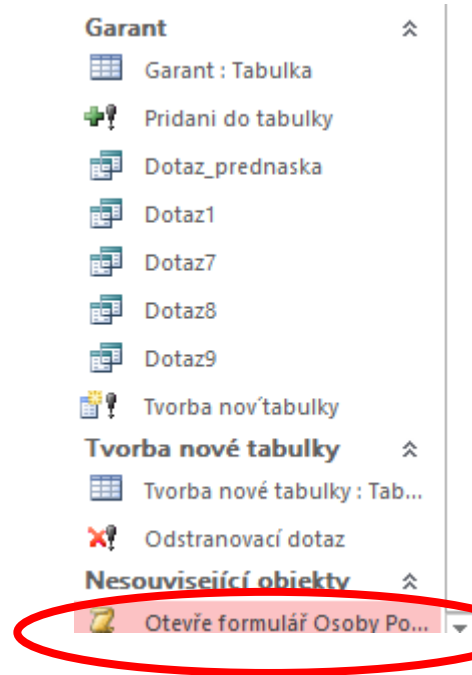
Garant

Garant : Tabulka

Pridani do tabulky

Dotaz_prednaska

Dotaz1

Dotaz7

Dotaz8

Dotaz9

Tvorba nov´tabulky

Tvorba nové tabulky

Tvorba nové tabulky : Tab...

Odstranovací dotaz

Nesouvisející objekty

Otevře formulář Osoby Po...